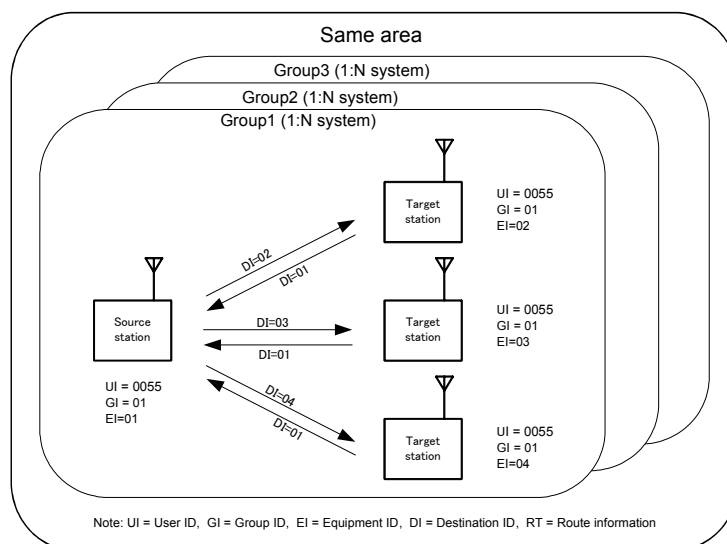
Same area

Group3 (1:N system)

Group2 (1:N system)

Group1 (1:N system)

Target station

UI = 0055
GI = 01
EI=02

DI=02

DI=01

Source station

Target station

UI = 0055
GI = 01
EI=03

DI=03

DI=01

UI = 0055
GI = 01
EI=01

DI=04

DI=01

Target station

UI = 0055
GI = 01
EI=04

Note: UI = User ID, GI = Group ID, EI = Equipment ID, DI = Destination ID, RT = Route information